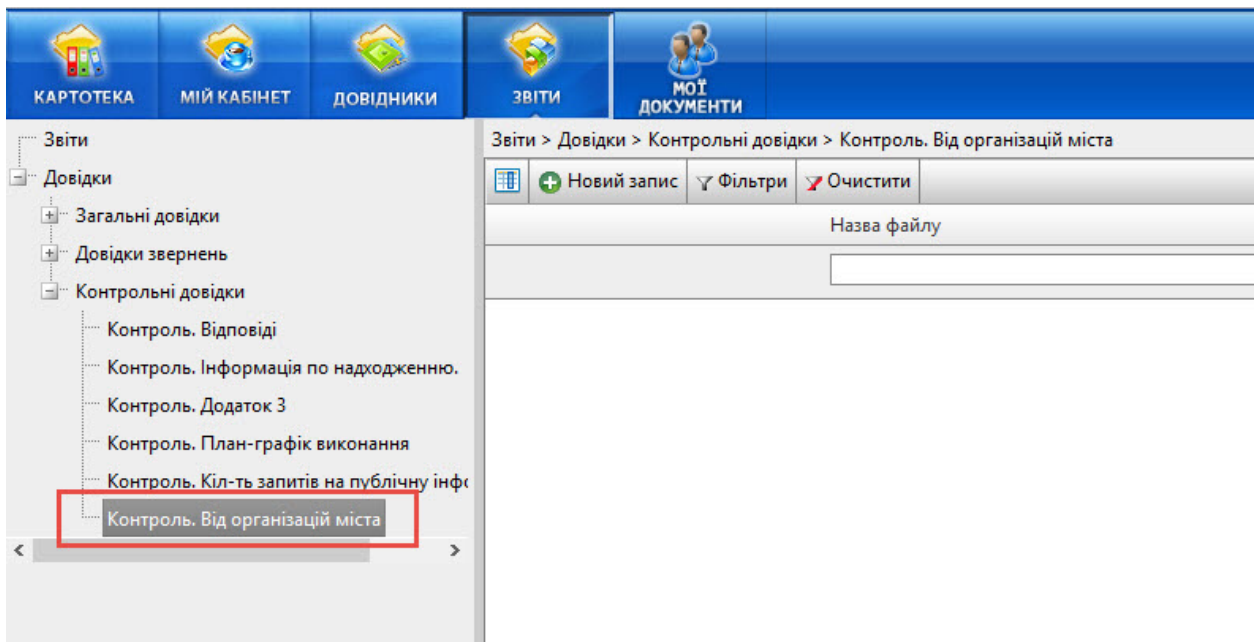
КАРТОТЕКА
МІЙ КАБІНЕТ
ДОВІДНИКИ
ЗВІТИ
МОЇ ДОКУМЕНТИ

Звіти
Довідки
Загальні довідки
Довідки звернень
Контрольні довідки
Контроль. Відповіді
Контроль. Інформація по надходженню.
Контроль. Додаток 3
Контроль. План-графік виконання
Контроль. Кіл-ть запитів на публічну інфо
Контроль. Від організацій міста

Звіти > Довідки > Контрольні довідки > Контроль. Від організацій міста
Новий запис
Фільтри
Очистити
Назва файлу